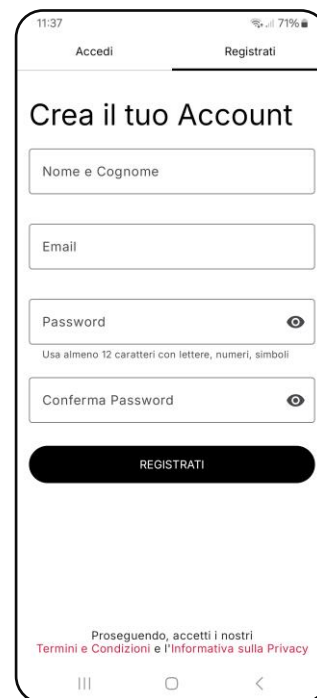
11:37
71%

Accedi
Registrati

Crea il tuo Account

Nome e Cognome

Email

Password
Usa almeno 12 caratteri con lettere, numeri, simboli

Conferma Password

REGISTRATI

Proseguendo, accetti i nostri
Termini e Condizioni e l'Informativa sulla Privacy